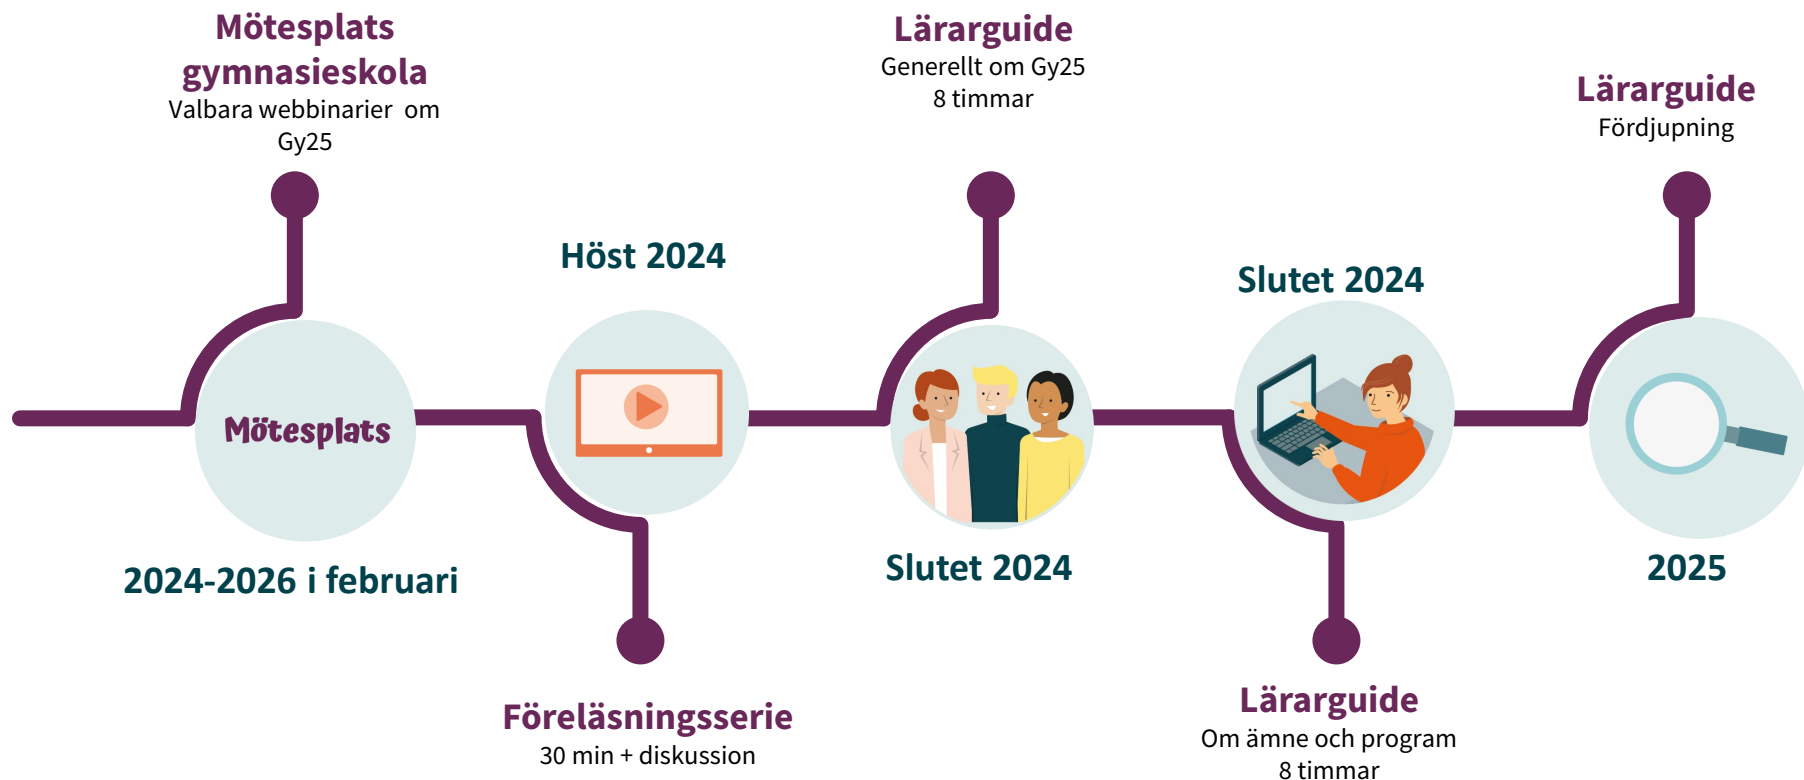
Mötesplats gymnasieskola
Valbara webbinarier om Gy25

Mötesplats

2024-2026 i februari

Höst 2024

Föreläsningsserie
30 min + diskussion

Lärarguide
Generellt om Gy25
8 timmar

Slutet 2024

Slutet 2024

Lärarguide
Om ämne och program
8 timmar

Lärarguide
Fördjupning

2025